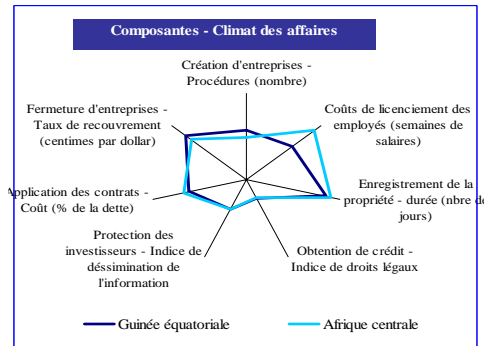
Composantes - Climat des affaires

Création d'entreprises - Procédures (nombre)

Coûts de licenciement des employés (semaines de salaires)

Enregistrement de la propriété - durée (nbre de jours)

Obtention de crédit - Indice de droits légaux

Protection des investisseurs - Indice de déssimination de l'information

Application des contrats - Coût (% de la dette)

Fermeture d'entreprises - Taux de recouvrement (centimes par dollar)

Guinée équatoriale

Afrique centrale